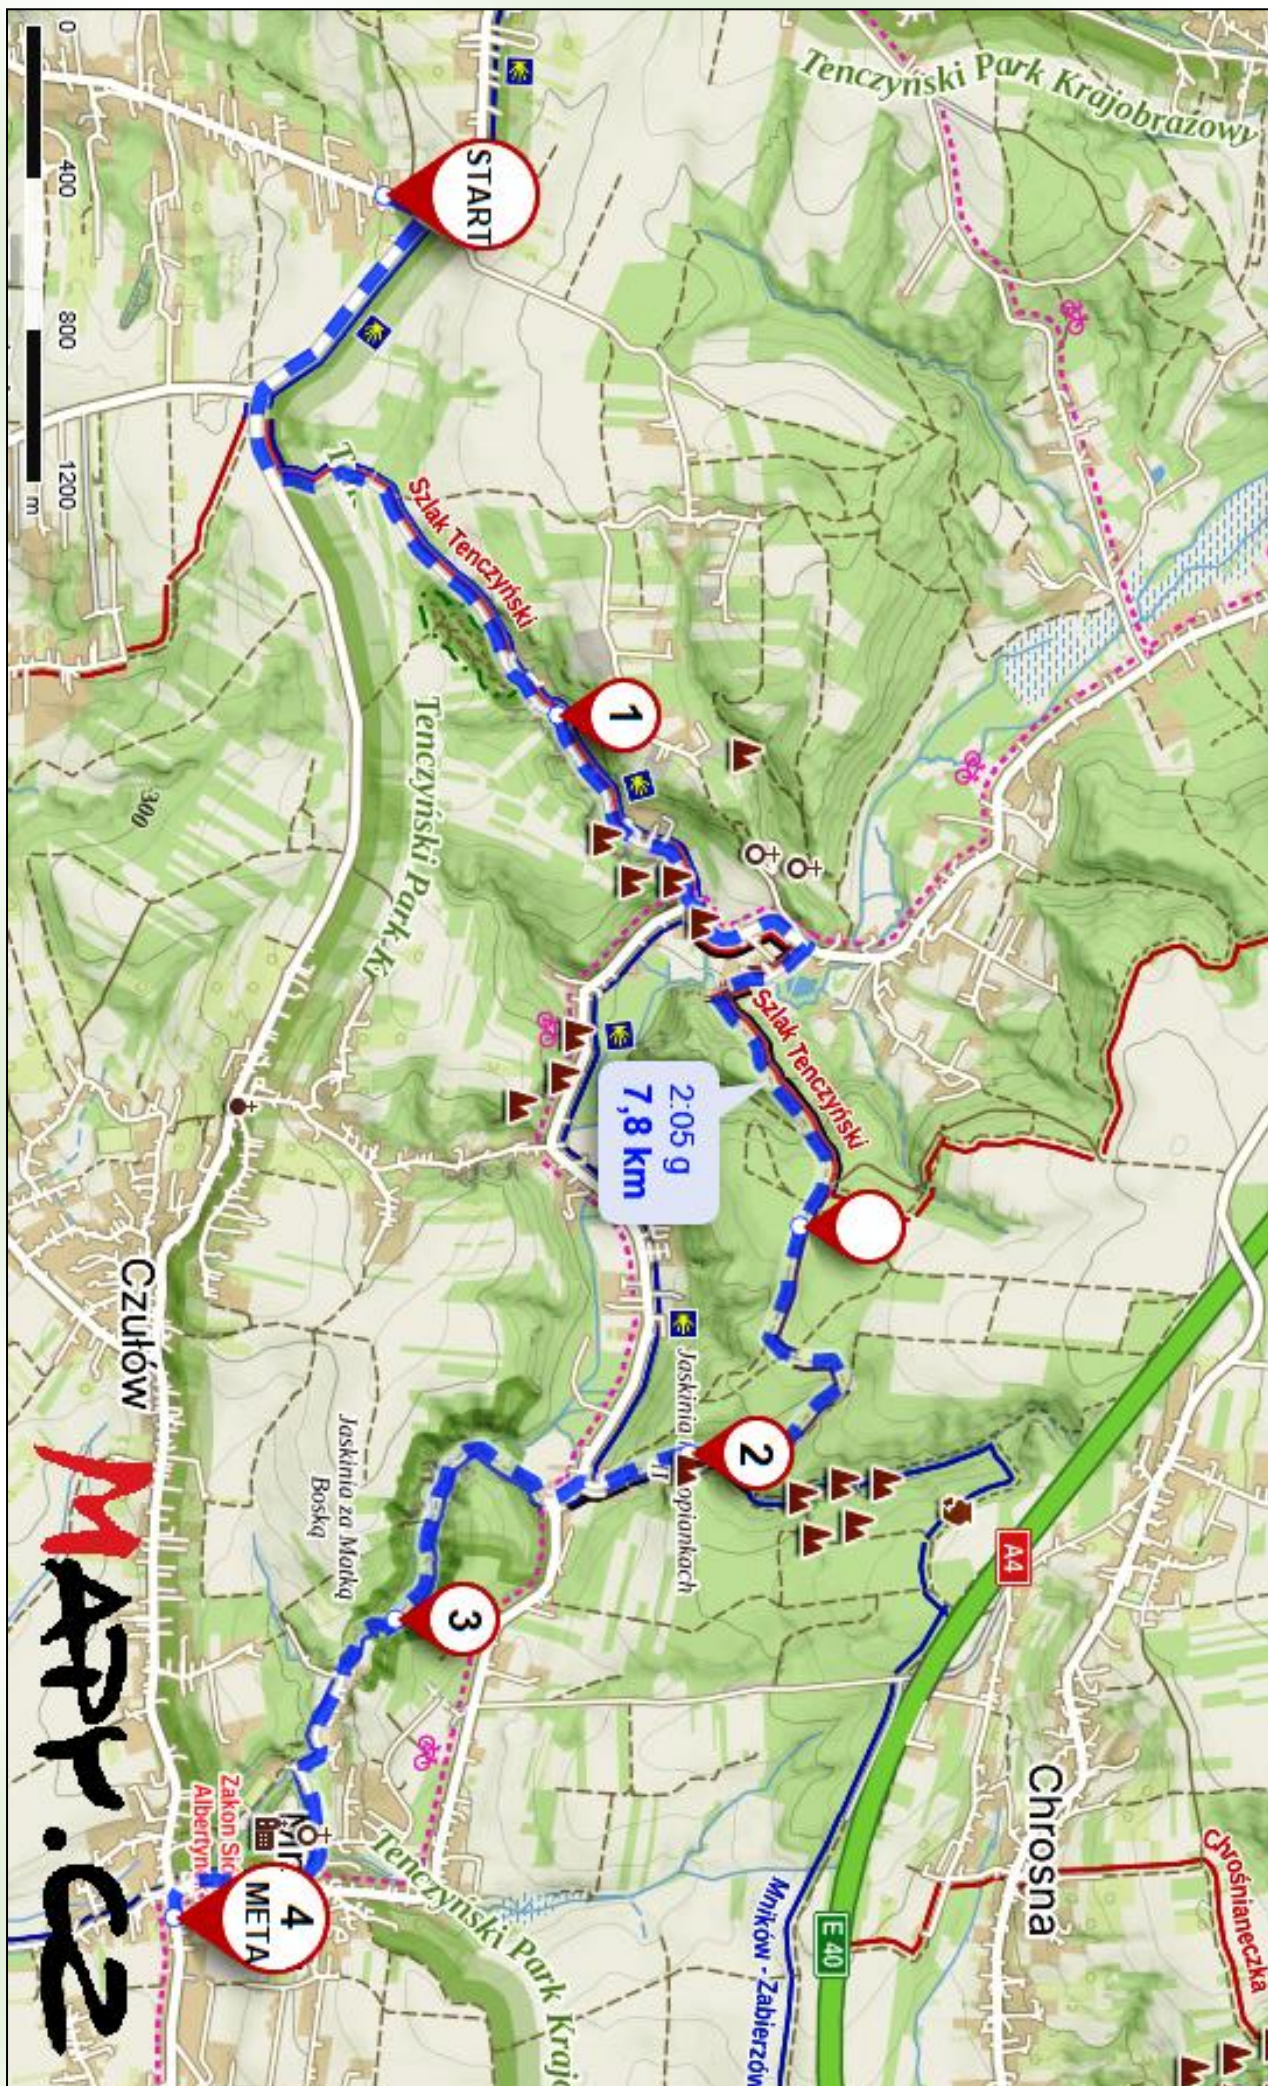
Tenczyński Park Krajobrazowy

START

0
400
800
1200
m

Szlak Tenczyński

1

300

Tenczyński Park Kr

Szlak Tenczyński

2:05 g
7,8 km

Czułów

Jaskinia za Matką Boską

Jaskinia Łopiankach

2

3

A4

Chrosna

4
META

Zakon Sio
Albertyn

Tenczyński Park Kraj

E 40

Mników - Zabierzów

Chrośnianeczka

Mapy.cz